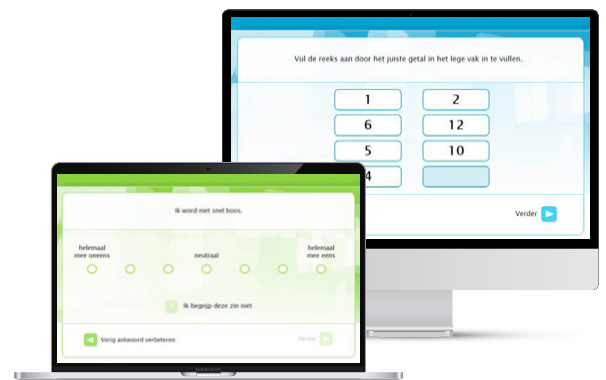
Vul de reeks aan door het juiste getal in het lege vak in te vullen.

| 1 | 2 |
|---|---|
| 6 | 12 |
| 5 | 10 |
| 4 | |

Verder

Ik word niet snel boos.

helemaal mee oneens

neutraal

helemaal mee eens

Ik begrijp deze zin niet

Vorig antwoord verbeteren

Verder